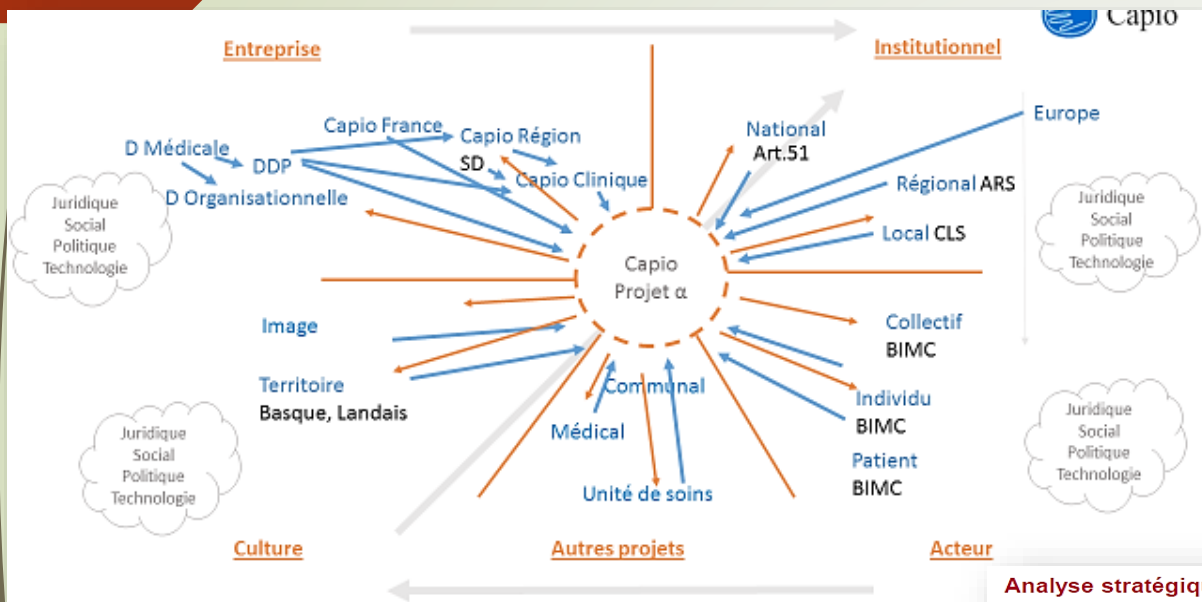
Capio

Entreprise

Institutionnel

Juridique
Social
Politique
Technologie

D Médicale

DDP

D Organisationnelle

Capio France

Capio Région

SD

Capio Clinique

National
Art.51

Europe

Régional ARS

Local CLS

Juridique
Social
Politique
Technologie

Capio
Projet α

Image

Territoire
Basque, Landais

Collectif
BIMC

Individu
BIMC

Patient
BIMC

Communal

Médical

Unité de soins

Juridique
Social
Politique
Technologie

Juridique
Social
Politique
Technologie

Culture

Autres projets

Acteur

Analyse stratégiq